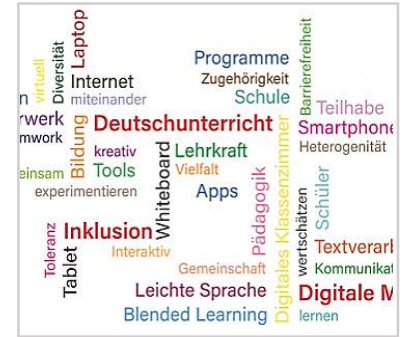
virtuell
Diversität
Laptop
Programme
Barrierefreiheit
Internet
Zugehörigkeit
n
miteinander
Schule
Teilhabe
rwerk
Deutschunterricht
Smartphone
mwork
Bildung
kreativ
Whiteboard
Lehrkraft
Digitales Klassenzimmer
Heterogenität
einsam
Tools
Vielfalt
Pädagogik
experimentieren
Apps
Schüler
Toleranz
Inklusion
Textverarb
Tablet
Interaktiv
wertschätzen
Gemeinschaft
Kommunikat
Leichte Sprache
Digitale M
Blended Learning
lernen